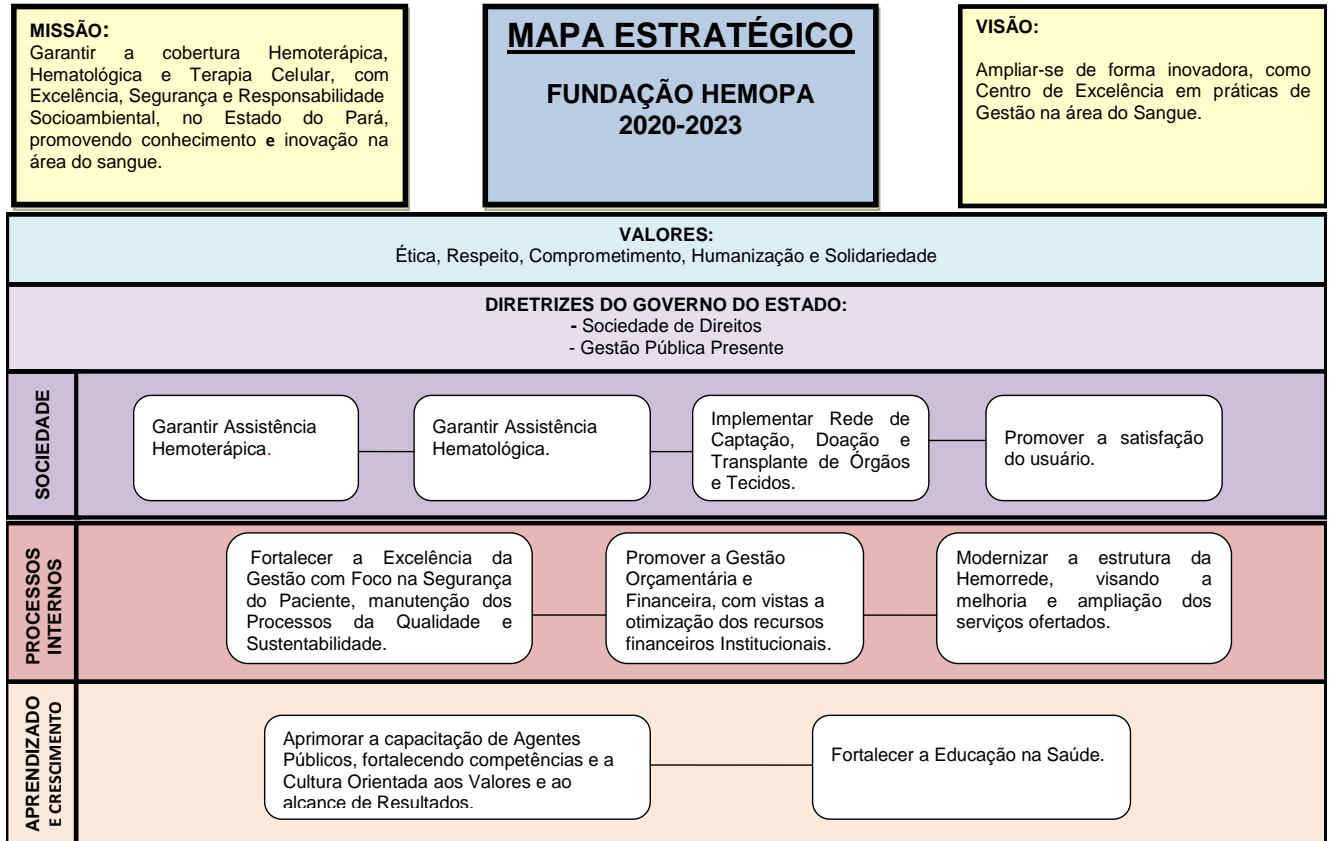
MISSÃO:
Garantir a cobertura Hemoterápica, Hematológica e Terapia Celular, com Excelência, Segurança e Responsabilidade Socioambiental, no Estado do Pará, promovendo conhecimento e inovação na área do sangue.

MAPA ESTRATÉGICO

FUNDAÇÃO HEMOPA
2020-2023

VISÃO:

Ampliar-se de forma inovadora, como Centro de Excelência em práticas de Gestão na área do Sangue.

VALORES:
Ética, Respeito, Comprometimento, Humanização e Solidariedade

DIRETRIZES DO GOVERNO DO ESTADO:
- Sociedade de Direitos
- Gestão Pública Presente

SOCIEDADE

Garantir Assistência Hemoterápica.

Garantir Assistência Hematológica.

Implementar Rede de Captação, Doação e Transplante de Órgãos e Tecidos.

Promover a satisfação do usuário.

PROCESSOS INTERNOS

Fortalecer a Excelência da Gestão com Foco na Segurança do Paciente, manutenção dos Processos da Qualidade e Sustentabilidade.

Promover a Gestão Orçamentária e Financeira, com vistas a otimização dos recursos financeiros Institucionais.

Modernizar a estrutura da Hemorrede, visando a melhoria e ampliação dos serviços ofertados.

APRENDIZADO E CRESCIMENTO

Aprimorar a capacitação de Agentes Públicos, fortalecendo competências e a Cultura Orientada aos Valores e ao alcance de Resultados.

Fortalecer a Educação na Saúde.